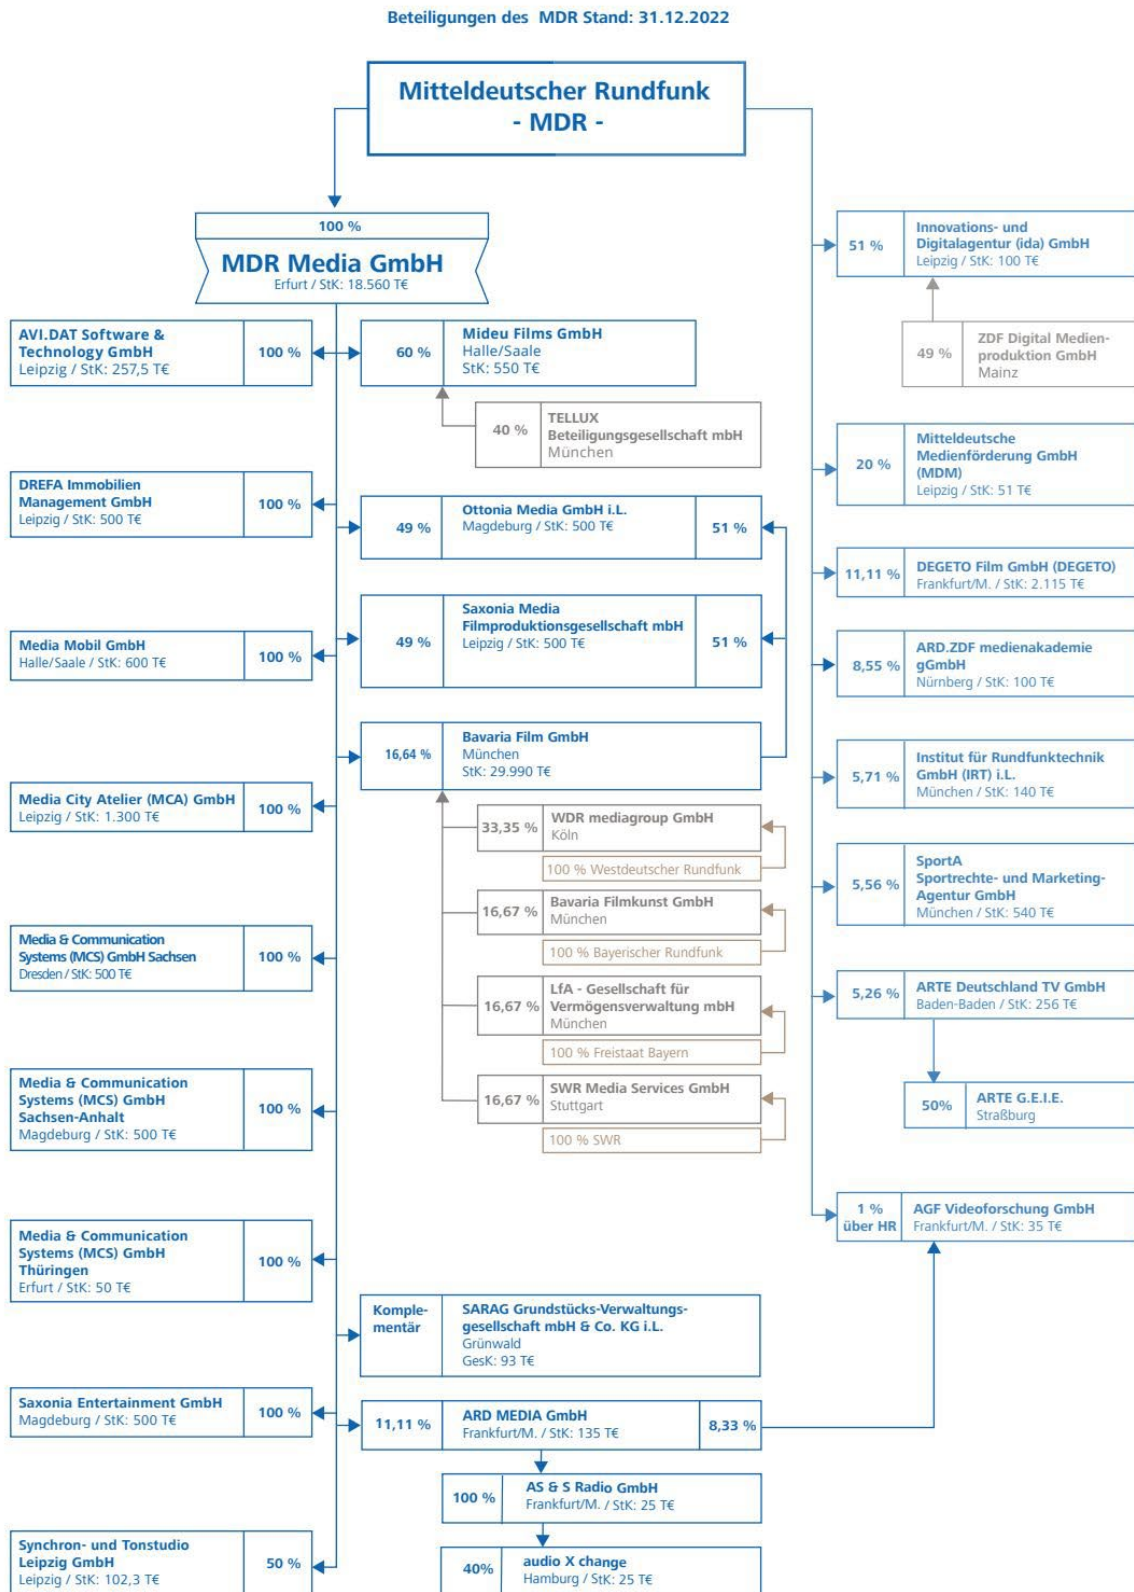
Beteiligungen des MDR Stand: 31.12.2022

Mitteldeutscher Rundfunk
- MDR -

100 %
MDR Media GmbH
Erfurt / StK: 18.560 T€

AVI.DAT Software & Technology GmbH
Leipzig / StK: 257,5 T€
100 %

DREFA Immobilien Management GmbH
Leipzig / StK: 500 T€
100 %

Media Mobil GmbH
Halle/Saale / StK: 600 T€
100 %

Media City Atelier (MCA) GmbH
Leipzig / StK: 1.300 T€
100 %

Media & Communication Systems (MCS) GmbH Sachsen
Dresden / StK: 500 T€
100 %

Media & Communication Systems (MCS) GmbH Sachsen-Anhalt
Magdeburg / StK: 500 T€
100 %

Media & Communication Systems (MCS) GmbH Thüringen
Erfurt / StK: 50 T€
100 %

Saxonia Entertainment GmbH
Magdeburg / StK: 500 T€
100 %

Synchron- und Tonstudio Leipzig GmbH
Leipzig / StK: 102,3 T€
50 %

60 %
Mideu Films GmbH
Halle/Saale
StK: 550 T€

40 %
TELLUX Beteiligungsgesellschaft mbH
München

49 %
Ottonia Media GmbH i.L.
Magdeburg / StK: 500 T€
51 %

49 %
Saxonia Media Filmproduktionsgesellschaft mbH
Leipzig / StK: 500 T€
51 %

16,64 %
Bavaria Film GmbH
München
StK: 29.990 T€

33,35 %
WDR mediagroup GmbH
Köln
100 % Westdeutscher Rundfunk

16,67 %
Bavaria Filmkunst GmbH
München
100 % Bayerischer Rundfunk

16,67 %
LfA - Gesellschaft für Vermögensverwaltung mbH
München
100 % Freistaat Bayern

16,67 %
SWR Media Services GmbH
Stuttgart
100 % SWR

Komple-mentär
SARAG Grundstücks-Verwaltungsgesellschaft mbH & Co. KG i.L.
Grünwald
GesK: 93 T€

11,11 %
ARD MEDIA GmbH
Frankfurt/M. / StK: 135 T€
8,33 %

100 %
AS & S Radio GmbH
Frankfurt/M. / StK: 25 T€

40%
audio X change
Hamburg / StK: 25 T€

51 %
Innovations- und Digitalagentur (ida) GmbH
Leipzig / StK: 100 T€

49 %
ZDF Digital Medienproduktion GmbH
Mainz

20 %
Mitteldeutsche Medienförderung GmbH (MDM)
Leipzig / StK: 51 T€

11,11 %
DEGETO Film GmbH (DEGETO)
Frankfurt/M. / StK: 2.115 T€

8,55 %
ARD.ZDF medienakademie gGmbH
Nürnberg / StK: 100 T€

5,71 %
Institut für Rundfunktechnik GmbH (IRT) i.L.
München / StK: 140 T€

5,56 %
SportA Sportrechte- und Marketing-Agentur GmbH
München / StK: 540 T€

5,26 %
ARTE Deutschland TV GmbH
Baden-Baden / StK: 256 T€

50%
ARTE G.E.I.E.
Straßburg

1 % über HR
AGF Videoforschung GmbH
Frankfurt/M. / StK: 35 T€